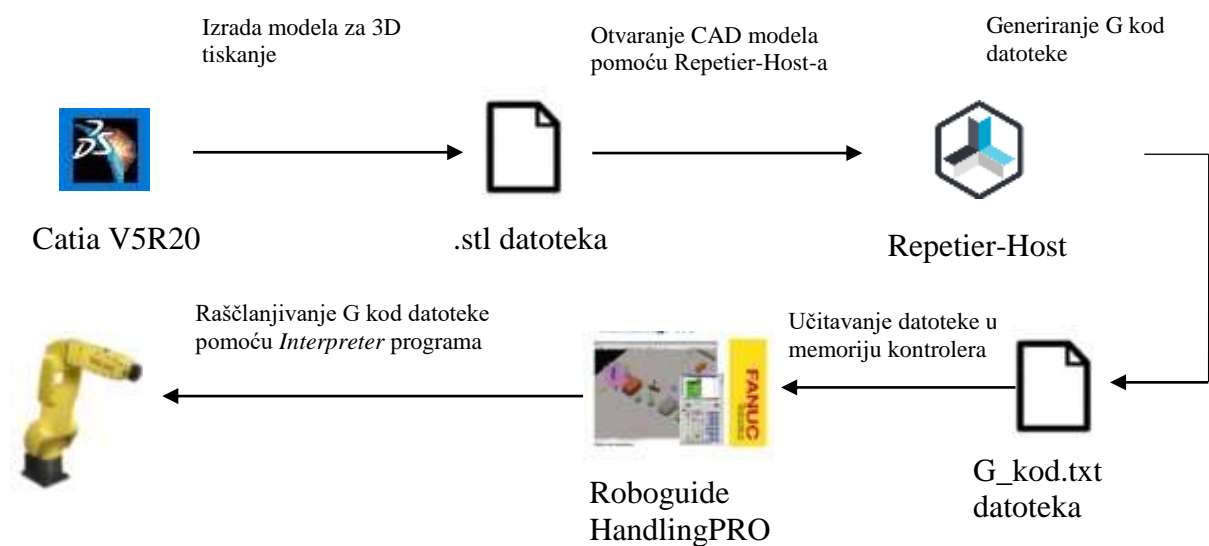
Izrada modela za 3D tiskanje

Otvaranje CAD modela pomoću Repetier-Host-a

Generiranje G kod datoteke

Catia V5R20

.stl datoteka

Repetier-Host

Raščlanjivanje G kod datoteke pomoću *Interpreter* programa

Učitavanje datoteke u memoriju kontrolera

FANUC

Roboguide HandlingPRO

G_kod.txt datoteka